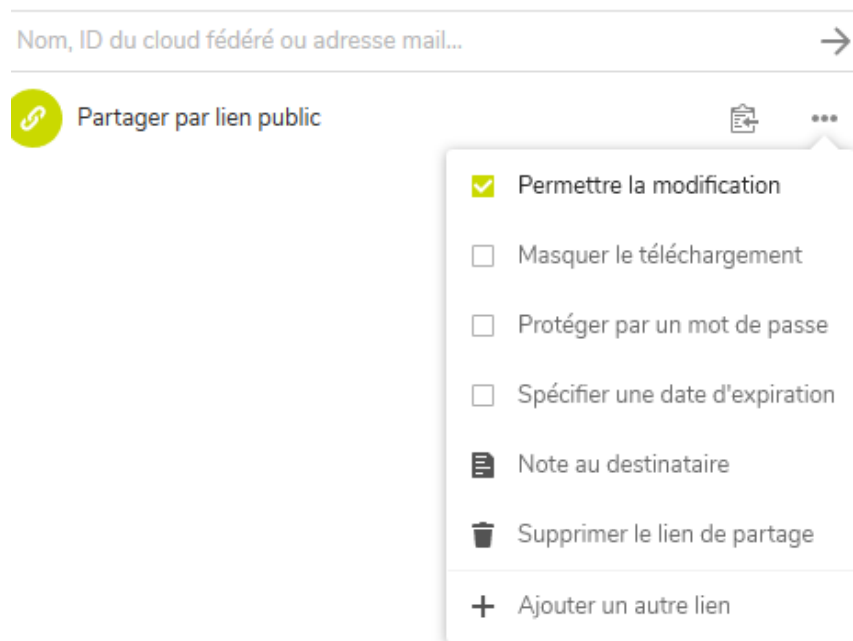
Nom, ID du cloud fédéré ou adresse mail...

Partager par lien public

Permettre la modification

Masquer le téléchargement

Protéger par un mot de passe

Spécifier une date d'expiration

Note au destinataire

Supprimer le lien de partage

Ajouter un autre lien